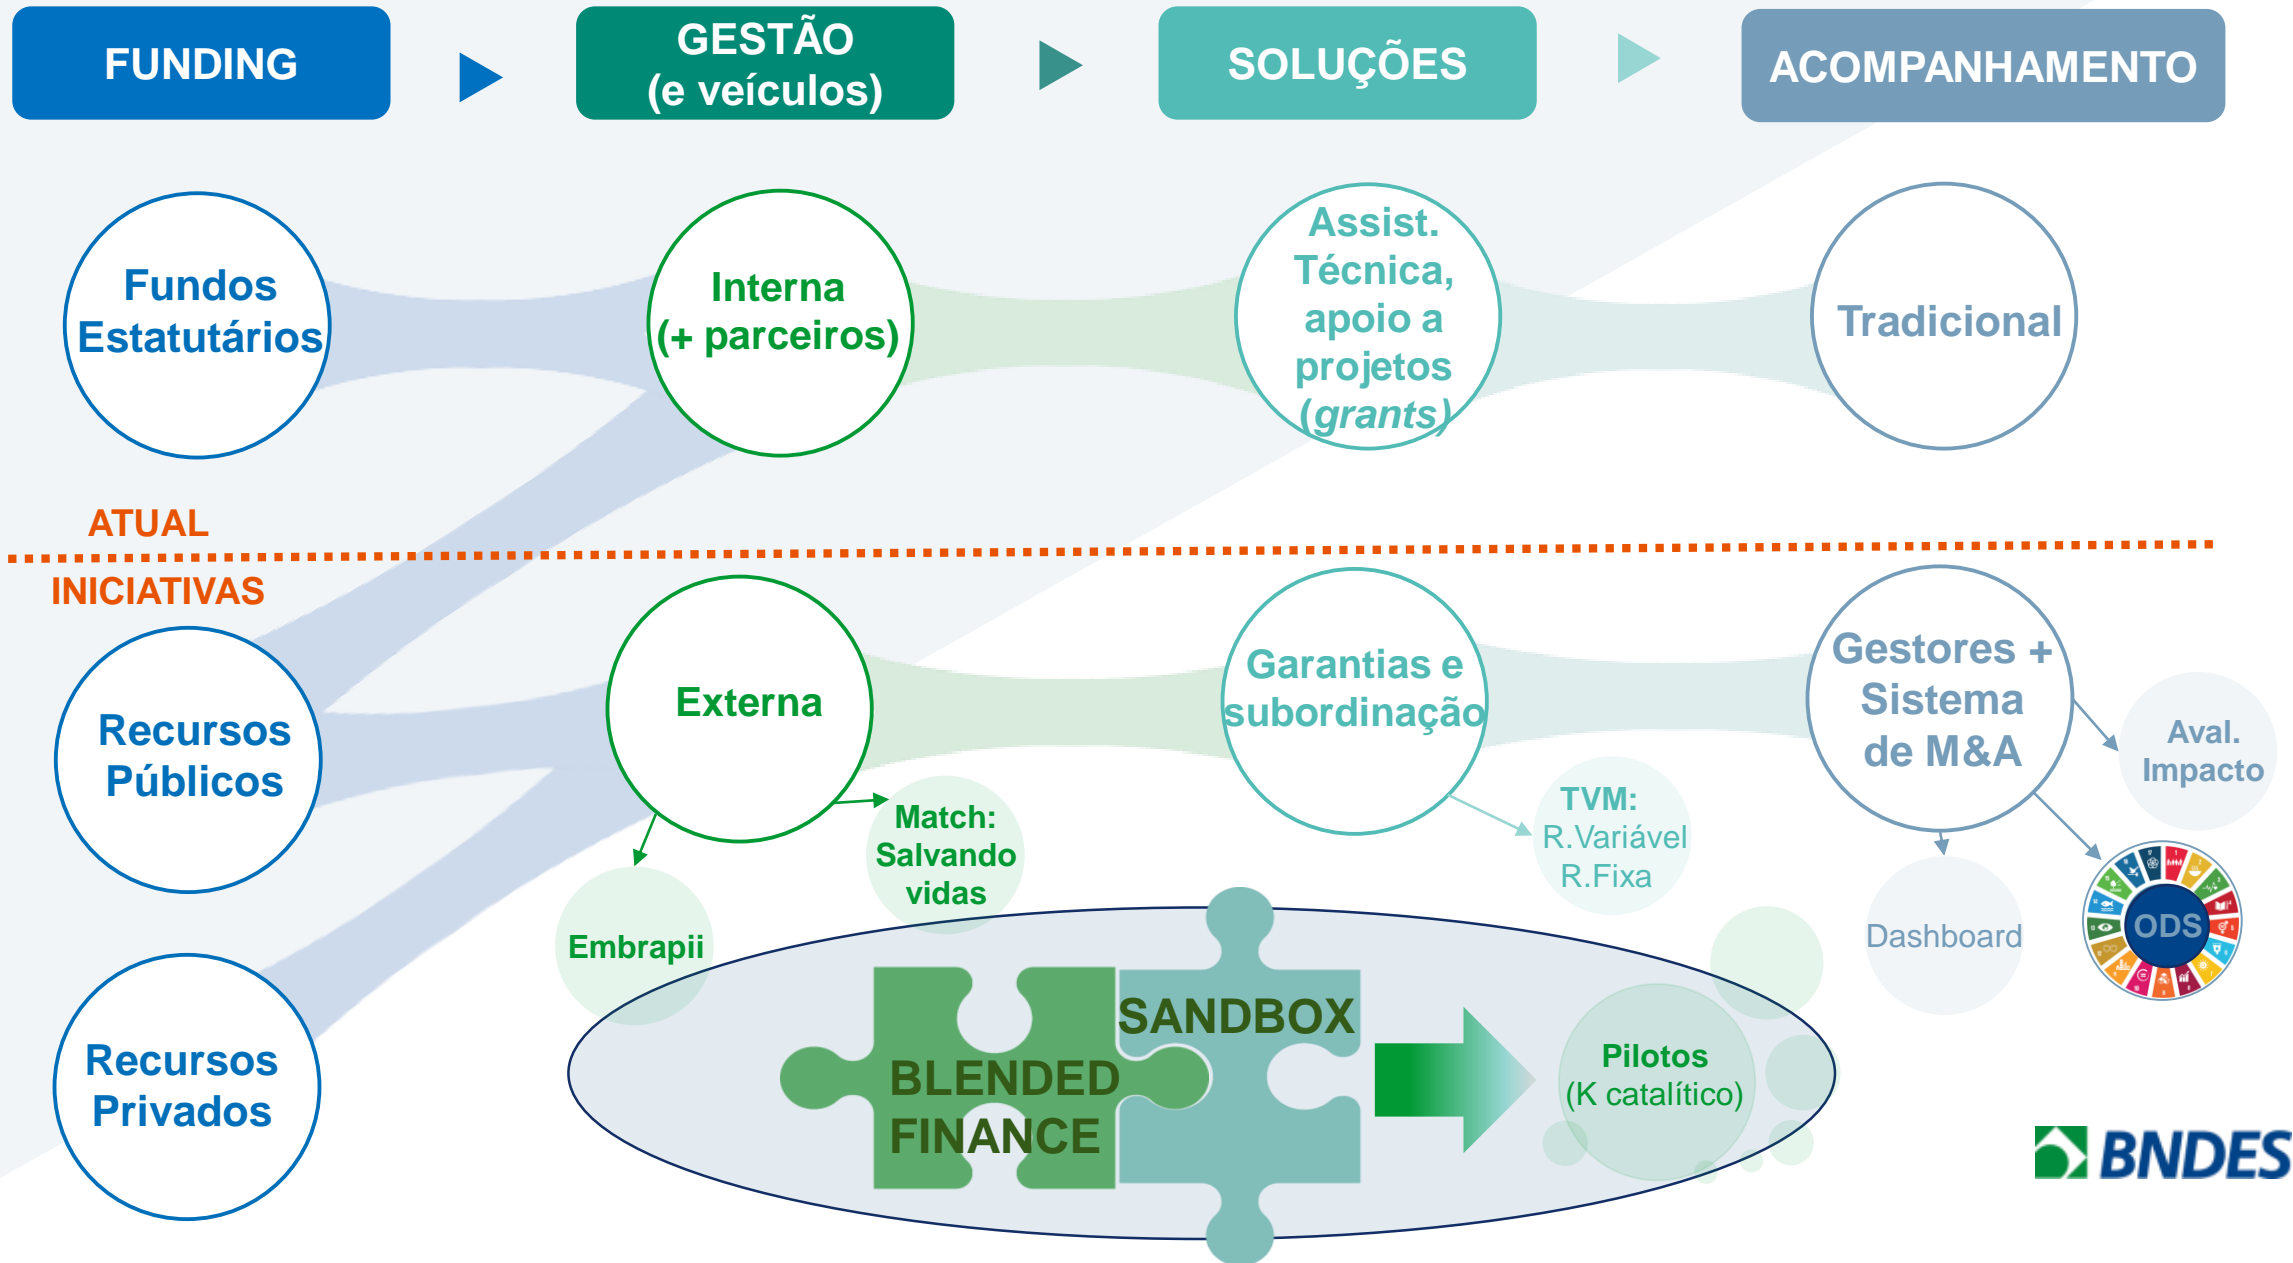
FUNDING

GESTÃO (e veículos)

SOLUÇÕES

ACOMPANHAMENTO

Fundos Estatutários

Interna (+ parceiros)

Assist. Técnica, apoio a projetos (*grants*)

Tradicional

ATUAL

INICIATIVAS

Recursos Públicos

Externa

Garantias e subordinação

Gestores + Sistema de M&A

Aval. Impacto

Match: Salvando vidas

TVM: R.Variável R.Fixa

Embrapii

Dashboard

ODS

Recursos Privados

BLENDED FINANCE

SANDBOX

Pilotos (K catalítico)

BNDES